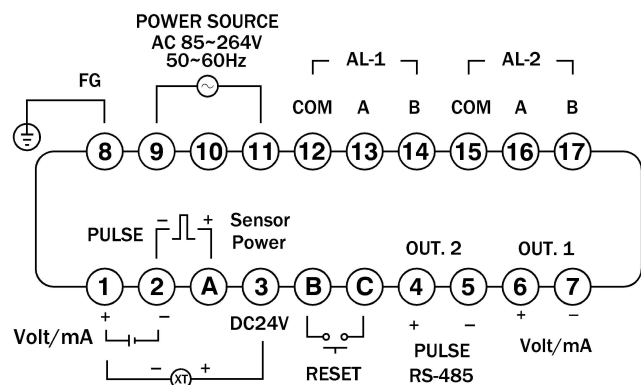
POWER SOURCE
AC 85~264V
50~60Hz

AL-1

AL-2

FG

COM A B COM A B

8 9 10 11 12 13 14 15 16 17

PULSE

− +

Sensor Power

OUT. 2

OUT. 1

1 2 A 3 B C 4 5 6 7

+ −

Volt/mA

DC24V

+ −

+ −

PULSE

Volt/mA

− XT +

RESET

RS-485